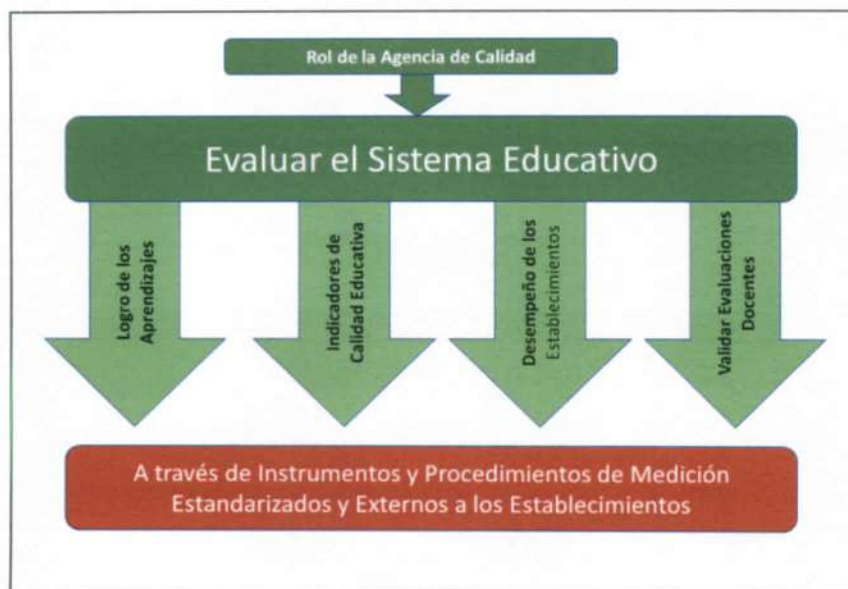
Rol de la Agencia de Calidad

Evaluar el Sistema Educativo

Logro de los Aprendizajes

Indicadores de Calidad Educativa

Desempeño de los Establecimientos

Validar Evaluaciones Docentes

A través de Instrumentos y Procedimientos de Medición Estandarizados y Externos a los Establecimientos